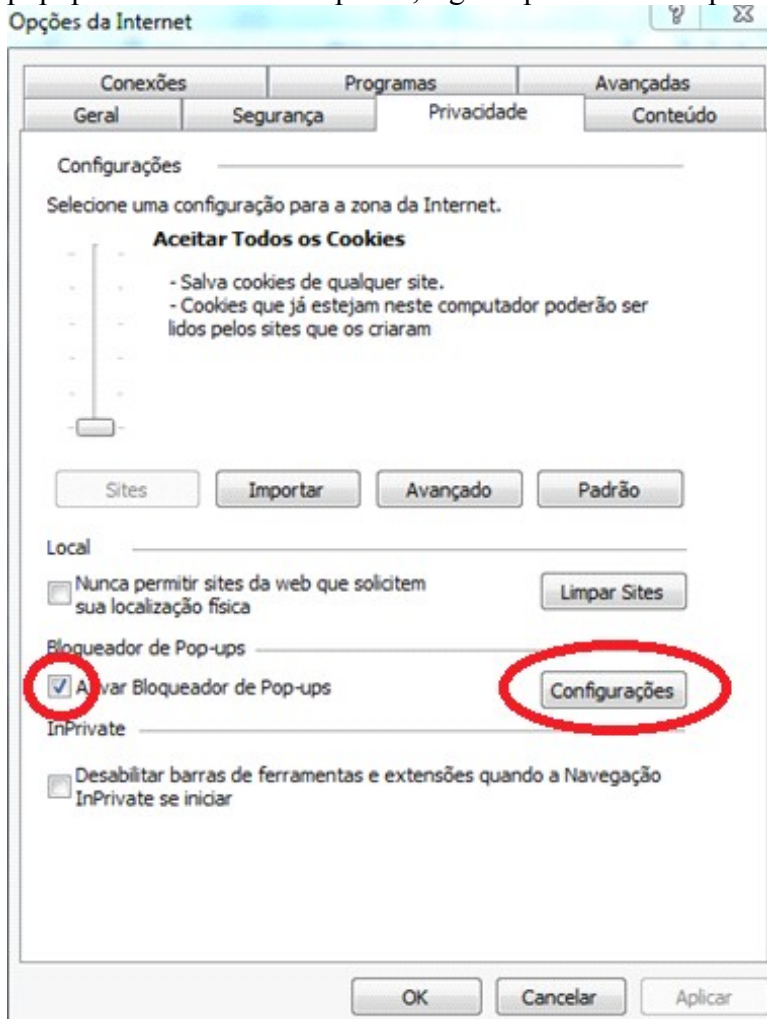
Opções da Internet

Conexões | Programas | Avançadas
Geral | Segurança | Privacidade | Conteúdo

Configurações

Selecione uma configuração para a zona da Internet.

Aceitar Todos os Cookies

- Salva cookies de qualquer site.
- Cookies que já estejam neste computador poderão ser lidos pelos sites que os criaram

Sites | Importar | Avançado | Padrão

Local

Nunca permitir sites da web que solicitem sua localização física

Limpar Sites

Bloqueador de Pop-ups

A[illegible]var Bloqueador de Pop-ups

Configurações

InPrivate

Desabilitar barras de ferramentas e extensões quando a Navegação InPrivate se iniciar

OK | Cancelar | Aplicar